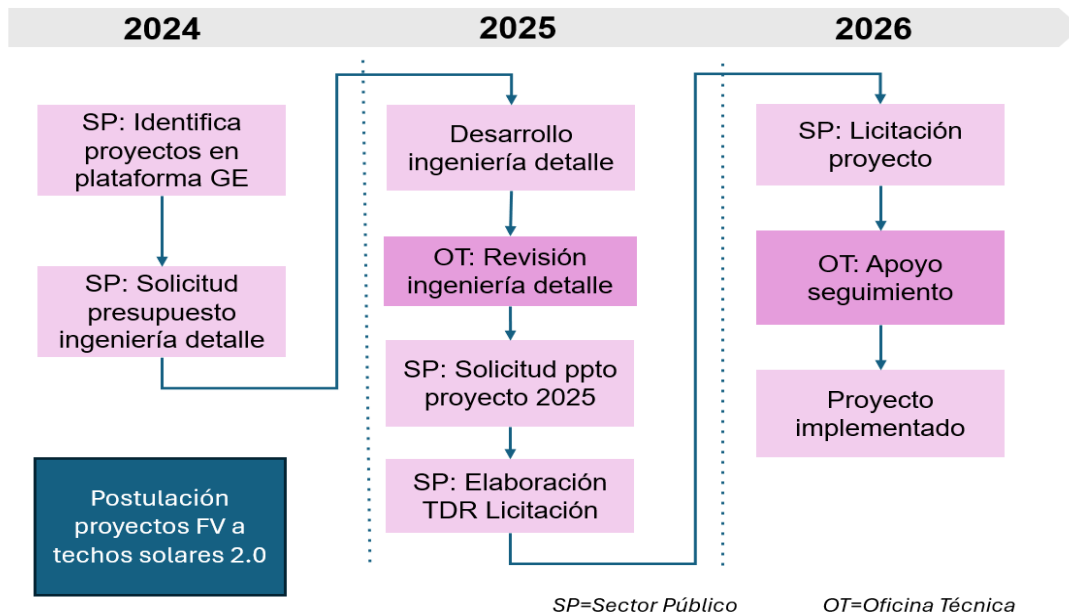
2024

2025

2026

SP: Identifica proyectos en plataforma GE

SP: Solicitud presupuesto ingeniería detalle

Postulación proyectos FV a techos solares 2.0

Desarrollo ingeniería detalle

OT: Revisión ingeniería detalle

SP: Solicitud ppto proyecto 2025

SP: Elaboración TDR Licitación

SP: Licitación proyecto

OT: Apoyo seguimiento

Proyecto implementado

SP=Sector Público

OT=Oficina Técnica